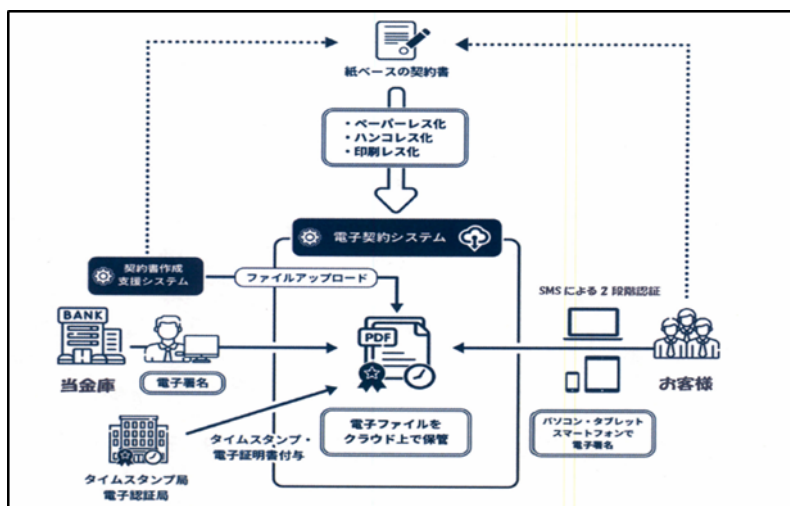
紙ベースの契約書

・ペーパーレス化
・ハンコレス化
・印刷レス化

電子契約システム

契約書作成
支援システム

ファイルアップロード

SMSによる２段階認証

BANK

当金庫

電子署名

PDF

お客様

タイムスタンプ・
電子証明書付与

電子ファイルを
クラウド上で保管

パソコン・タブレット
スマートフォンで
電子署名

タイムスタンプ局
電子認証局